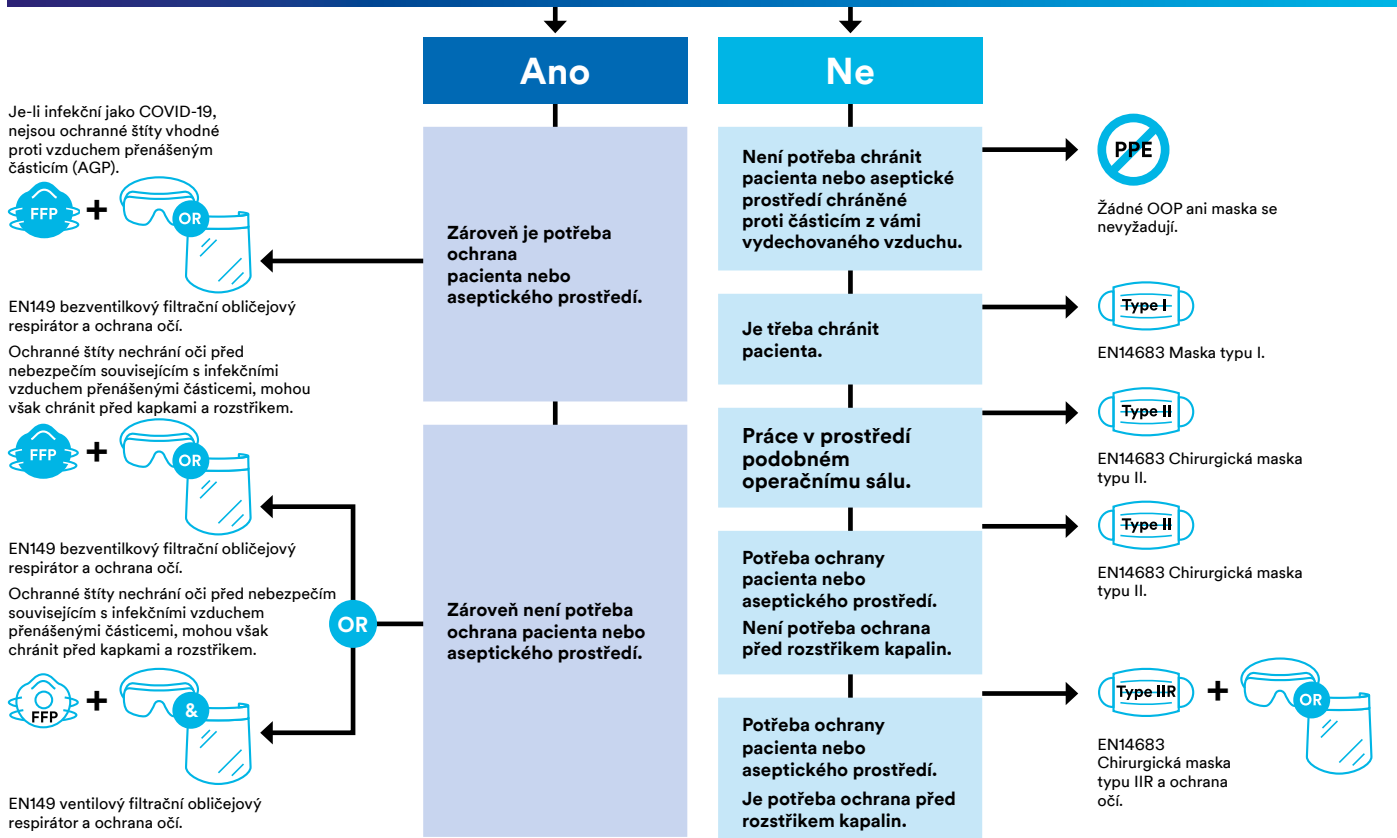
Ano

Ne

Je-li infekční jako COVID-19, nejsou ochranné štíty vhodné proti vzduchem přenášeným částicím (AGP).

FFP + OR

EN149 bezventilkový filtrační obličejový respirátor a ochrana očí.

Ochranné štíty nechrání oči před nebezpečím souvisejícím s infekčními vzduchem přenášenými částicemi, mohou však chránit před kapkami a rozstřikem.

FFP + OR

EN149 bezventilkový filtrační obličejový respirátor a ochrana očí.

Ochranné štíty nechrání oči před nebezpečím souvisejícím s infekčními vzduchem přenášenými částicemi, mohou však chránit před kapkami a rozstřikem.

OR

FFP + &

EN149 ventilový filtrační obličejový respirátor a ochrana očí.

Zároveň je potřeba ochrana pacienta nebo aseptického prostředí.

Zároveň není potřeba ochrana pacienta nebo aseptického prostředí.

Není potřeba chránit pacienta nebo aseptické prostředí chráněné proti částicím z vámi vydechovaného vzduchu.

PPE

Žádné OOP ani maska se nevyžadují.

Je třeba chránit pacienta.

Type I

EN14683 Maska typu I.

Práce v prostředí podobném operačnímu sálu.

Type II

EN14683 Chirurgická maska typu II.

Potřeba ochrany pacienta nebo aseptického prostředí.

Není potřeba ochrana před rozstřikem kapalin.

Type II

EN14683 Chirurgická maska typu II.

Potřeba ochrany pacienta nebo aseptického prostředí.

Je potřeba ochrana před rozstřikem kapalin.

Type IIR + OR

EN14683 Chirurgická maska typu IIR a ochrana očí.